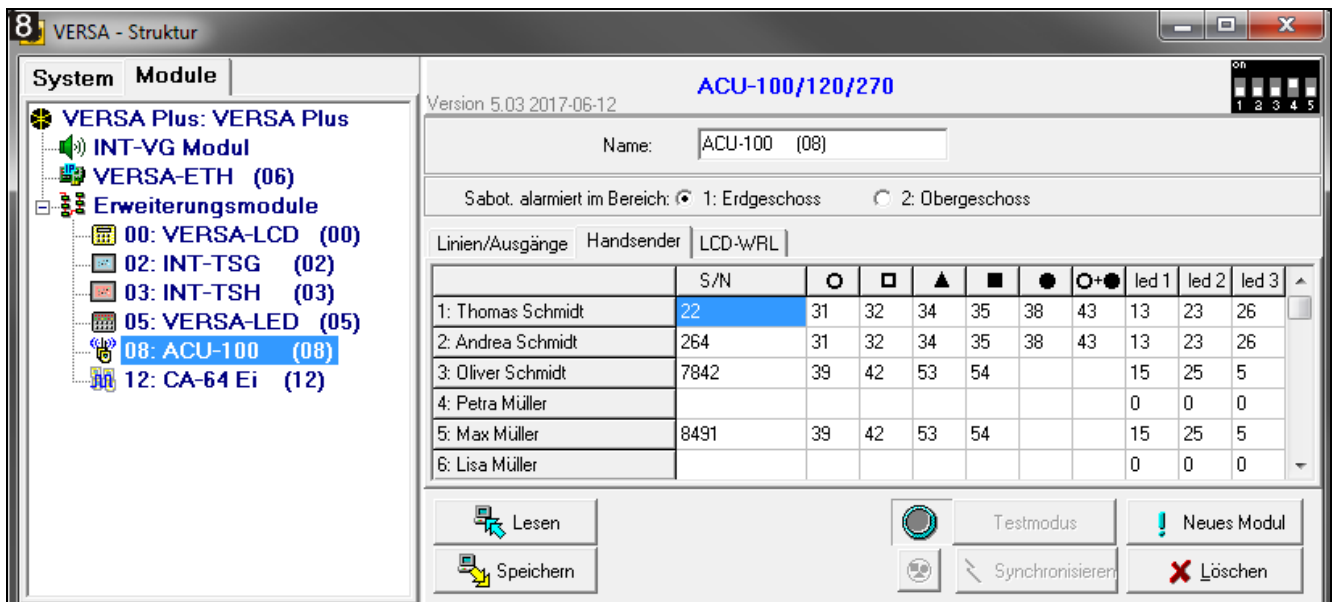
8 VERSA - Struktur

System Module

VERSA Plus: VERSA Plus
INT-VG Modul
VERSA-ETH (06)
Erweiterungsmodule
00: VERSA-LCD (00)
02: INT-TSG (02)
03: INT-TSH (03)
05: VERSA-LED (05)
08: ACU-100 (08)
12: CA-64 Ei (12)

Version 5.03 2017-06-12

ACU-100/120/270

on
1 2 3 4 5

Name: ACU-100 (08)

Sabot. alarmiert im Bereich: 1: Erdgeschoss 2: Obergeschoss

Linien/Ausgänge Handsender LCD-WRL

| | S/N | ○ | □ | ▲ | ■ | ● | ○+● | led 1 | led 2 | led 3 |
|---|---|---|---|---|---|---|---|---|---|---|
| 1: Thomas Schmidt | 22 | 31 | 32 | 34 | 35 | 38 | 43 | 13 | 23 | 26 |
| 2: Andrea Schmidt | 264 | 31 | 32 | 34 | 35 | 38 | 43 | 13 | 23 | 26 |
| 3: Oliver Schmidt | 7842 | 39 | 42 | 53 | 54 | | | 15 | 25 | 5 |
| 4: Petra Müller | | | | | | | | 0 | 0 | 0 |
| 5: Max Müller | 8491 | 39 | 42 | 53 | 54 | | | 15 | 25 | 5 |
| 6: Lisa Müller | | | | | | | | 0 | 0 | 0 |

Lesen
Speichern
Testmodus
Synchronisieren
Neues Modul
Löschen